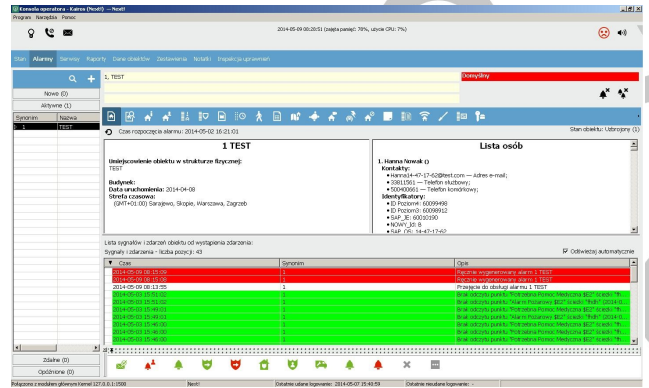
Konsola operatora - Kairos (Nodif) - Nodif

Program Narzędzia Pomoc

2014-05-09 08:20:51 (zajęta pamięć: 78%, użycie CPU: 7%)

Stan Alarmy Serwisy Raporty Dane obiektów Zestawienia Notatki Inspekcja uprawnień

Nowe (0)

Aktywne (1)

| Synonim | Nazwa |
|---|---|
| 1 | TEST |

1, TEST

Domyślny

Czas rozpoczęcia alarmu: 2014-05-02 16:21:01

Stan obiektu: Uzbrojony (1)

1 TEST

Umiejscowienie obiektu w strukturze fizycznej:
TEST

Budynek:
Data uruchomienia: 2014-04-08
Strefa czasowa:
(GMT+01:00) Sarajewo, Skopje, Warszawa, Zagrzeb

Lista osób

1. Hanna Nowak ()
Kontakty:
• Hanna14-47-17-62@test.com — Adres e-mail;
• 33811561 — Telefon służbowy;
• 500400661 — Telefon komórkowy;
Identyfikatory:
• ID Poziom4: 60099498
• ID Poziom3: 60098912
• SAP_JE: 60010190
• NOWY_ID: 8
• SAP_CS: 14-47-17-62

Lista sygnałów i zdarzeń obiektu od wystąpienia zdarzenia:

Sygnały i zdarzenia - liczba pozycji: 43

Odświeżaj automatycznie

| Czas | Synonim | Opis |
|---|---|---|
| 2014-05-09 08:15:09 | 1 | Ręcznie wygenerowany alarm 1 TEST |
| 2014-05-09 08:15:08 | 1 | Ręcznie wygenerowany alarm 1 TEST |
| 2014-05-09 08:13:55 | 1 | Przejęcie do obsługi alarmu 1 TEST |
| 2014-05-03 15:51:02 | 1 | Brak odczytu punktu "Potrzebna Pomoc Medyczna $E2" w dniu "Pn... |
| 2014-05-03 15:50:01 | 1 | Brak odczytu punktu "Potrzebna Pomoc Medyczna $E2" w dniu "Pn... |
| 2014-05-03 15:49:01 | 1 | Brak odczytu punktu "Alarm Pożarowy $E2" w dniu "Pn... |
| 2014-05-03 15:48:01 | 1 | Brak odczytu punktu "Alarm Pożarowy $E2" w dniu "Pn... |
| 2014-05-03 15:47:01 | 1 | Brak odczytu punktu "Potrzebna Pomoc Medyczna $E2" w dniu "Pn... |
| 2014-05-03 15:46:00 | 1 | Brak odczytu punktu "Potrzebna Pomoc Medyczna $E2" w dniu "Pn... |
| 2014-05-03 15:46:00 | 1 | Brak odczytu punktu "Potrzebna Pomoc Medyczna $E2" w dniu "Pn... |

Zdalne (0)

Opóźnione (0)

Połączono z modułem głównym Kernel 127.0.0.1:1508 | Nodif | Ostatnie udane logowanie: 2014-05-07 15:40:59 | Ostatnie nieudane logowanie: -